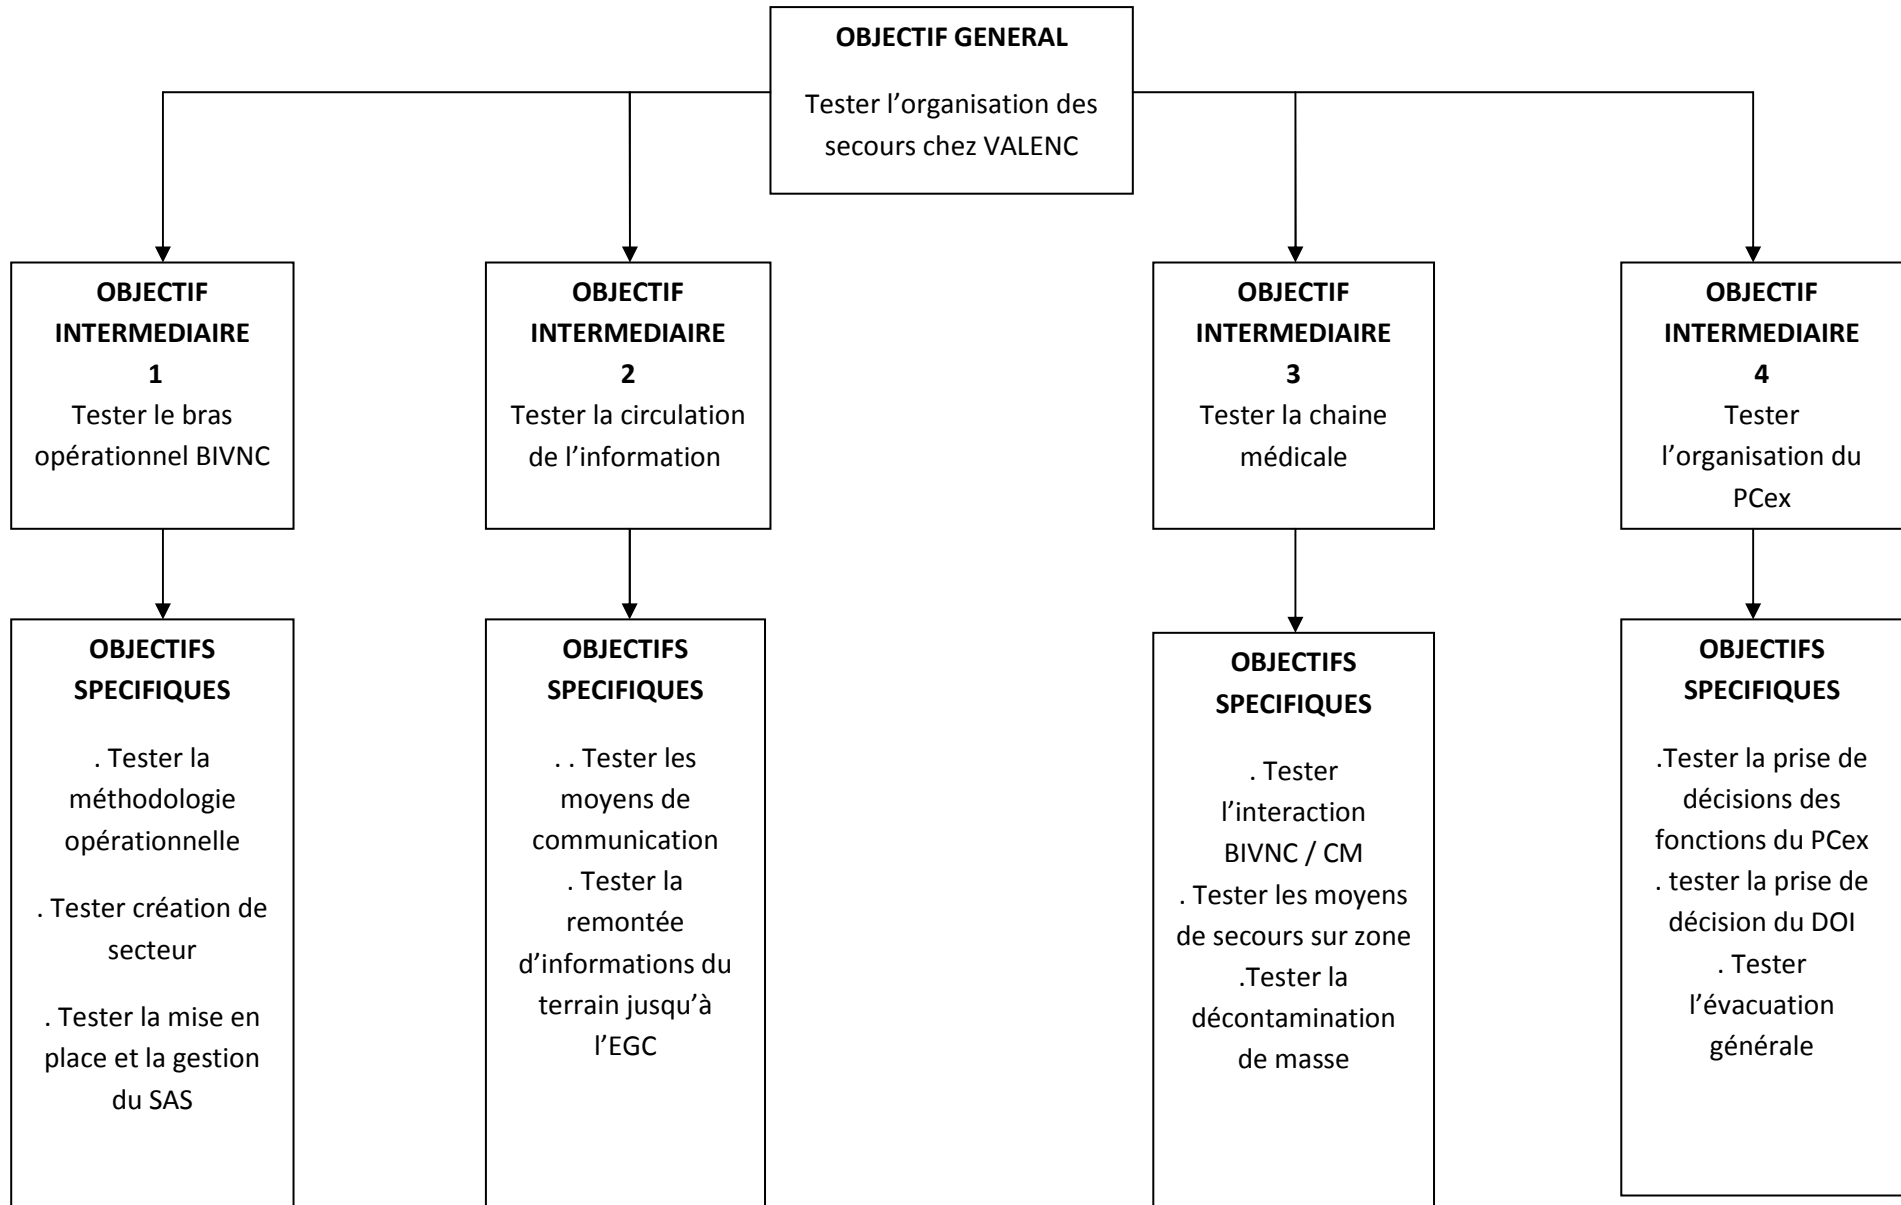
OBJECTIF GENERAL

Tester l’organisation des secours chez VALENC

OBJECTIF INTERMEDIAIRE 1

Tester le bras opérationnel BIVNC

OBJECTIFS SPECIFIQUES

. Tester la méthodologie opérationnelle

. Tester création de secteur

. Tester la mise en place et la gestion du SAS

OBJECTIF INTERMEDIAIRE 2

Tester la circulation de l’information

OBJECTIFS SPECIFIQUES

. . Tester les moyens de communication

. Tester la remontée d’informations du terrain jusqu’à l’EGC

OBJECTIF INTERMEDIAIRE 3

Tester la chaine médicale

OBJECTIFS SPECIFIQUES

. Tester l’interaction BIVNC / CM

. Tester les moyens de secours sur zone

.Tester la décontamination de masse

OBJECTIF INTERMEDIAIRE 4

Tester l’organisation du PCex

OBJECTIFS SPECIFIQUES

.Tester la prise de décisions des fonctions du PCex

. tester la prise de décision du DOI

. Tester l’évacuation générale